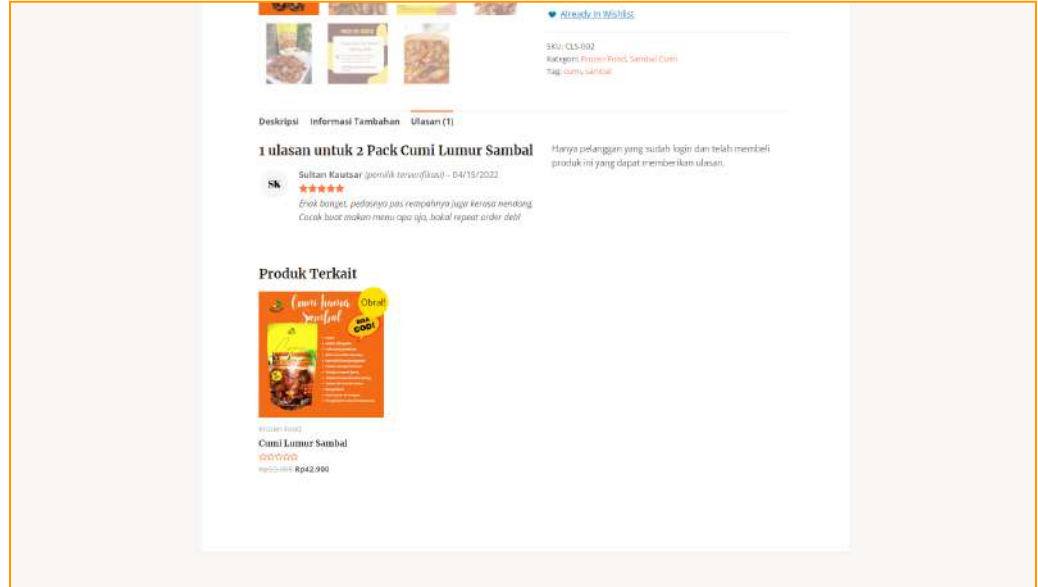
Already In Wishlist

SKU: CLS-002
Kategori: Frozen Food, Sambal Cumi
Tag: cumi, sambal

Deskripsi Informasi Tambahan Ulasan (1)

1 ulasan untuk 2 Pack Cumi Lumur Sambal

SK

Sultan Kautsar (pemilik terverifikasi) – 04/15/2022

★★★★★

Enak banget, pedasnya pas rempahnya juga kerasa mendang. Cocok buat makan menu apa aja, bakal repeat order deh!

Hanya pelanggan yang sudah login dan telah membeli produk ini yang dapat memberikan ulasan.

Produk Terkait

Obral!

Cumi Lumur Sambal

BISA COD!

Frozen Food

Cumi Lumur Sambal

☆☆☆☆☆

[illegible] Rp42.900